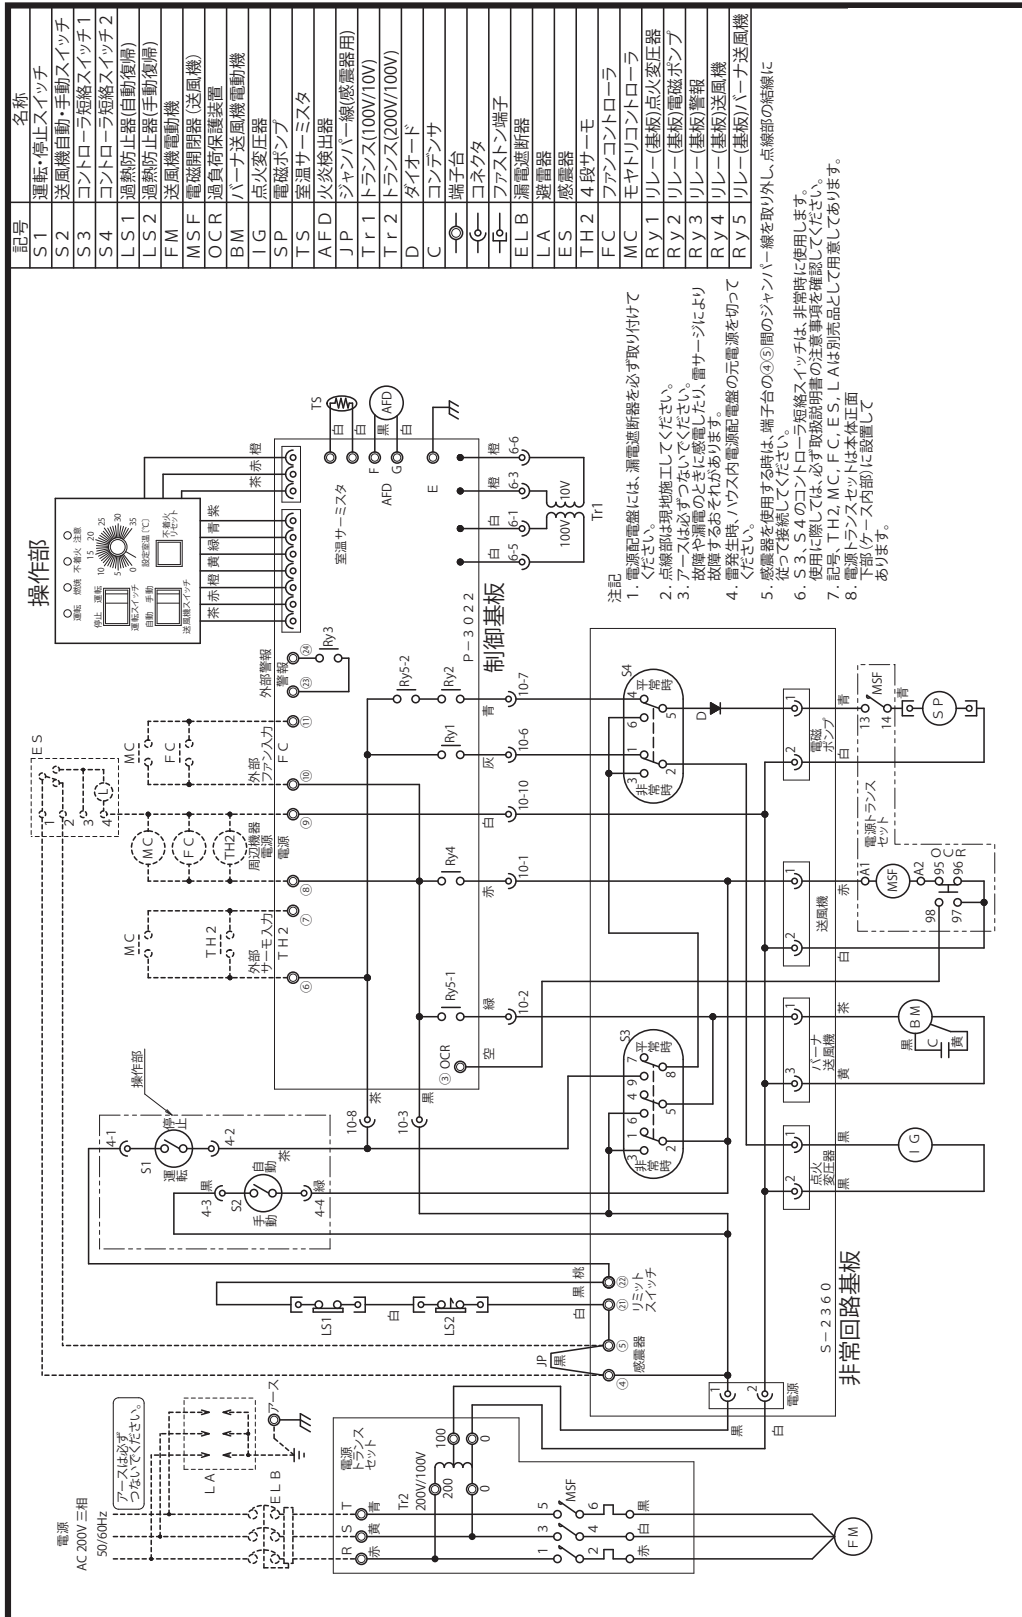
| 記号 | 名称 |
|---|---|
| S1 | 運転・停止スイッチ |
| S2 | 送風機自動・手動スイッチ |
| S3 | コントローラ短絡スイッチ1 |
| S4 | コントローラ短絡スイッチ2 |
| LS1 | 過熱防止器(自動復帰) |
| LS2 | 過熱防止器(手動復帰) |
| FM | 送風機電動機 |
| MSF | 電磁開閉器(送風機) |
| OCR | 過負荷保護装置 |
| BM | バーナ送風機電動機 |
| IG | 点火変圧器 |
| SP | 電磁ポンプ |
| TS | 室温サーミスタ |
| AFD | 火炎検出器 |
| JP | ジャンパー線(感震器用) |
| Tr1 | トランス(100V/10V) |
| Tr2 | トランス(200V/100V) |
| D | ダイオード |
| C | コンデンサ |
| | 端子台 |
| | コネクタ |
| | ファストン端子 |
| ELB | 漏電遮断器 |
| LA | 避雷器 |
| ES | 感震器 |
| TH2 | 4段サーモ |
| FC | ファンコントローラ |
| MC | モヤトリコントローラ |
| Ry1 | リレー(基板)点火変圧器 |
| Ry2 | リレー(基板)電磁ポンプ |
| Ry3 | リレー(基板)警報 |
| Ry4 | リレー(基板)送風機 |
| Ry5 | リレー(基板)バーナ送風機 |

注記
1. 電源配電盤には、漏電遮断器を必ず取り付けてください。
2. 点線部は現地施工してください。
3. アースは必ずつないでください。故障や漏電のときに感電したり、雷サージにより故障するおそれがあります。
4. 雷発生時、ハウス内電源配電盤の元電源を切ってください。
5. 感震器を使用する時は、端子台の④⑤間のジャンパー線を取り外し、点線部の結線に従って接続してください。
6. S3、S4のコントローラ短絡スイッチは、非常時に使用します。使用に際しては、必ず取扱説明書の注意事項を確認してください。
7. 記号、TH2, MC, FC, ES, LAは別売品として用意してあります。
8. 電源トランスセットは本体正面下部(ケース内部)に設置してあります。

操作部
停止 運転 燃焼 運転 不着火 注意
運転スイッチ
自動 手動
送風機スイッチ
10 15 20 25 30 35 5
設定室温(℃)
不着火リセット
茶 赤 橙 黄 緑 青 紫
茶 赤 橙
室温サーミスタ
TS 白 白 黒 白 AFD F G AFD E
橙 6-6 橙 6-3 白 6-1 白 6-5 10V 100V Tr1
P-3022
制御基板
外部警報 警報 ㉔ ㉓ Ry3
Ry5-2 Ry2 Ry1 Ry4 Ry5-1
青 10-7 灰 10-6 白 10-10 赤 10-1 緑 10-2 空
⑪ ⑩ ⑨ ⑧ ⑦ ⑥ ③ OCR
外部ファンス入力 FC
周辺機器電源
外部サーモ入力 TH2
MC FC MC FC TH2 MC TH2
ES 1 2 3 4 L
操作部
S1 運転 停止 4-1 4-2 茶
S2 自動 手動 黒 緑 4-3 4-4
10-8 茶 10-3 黒
S3 非常時 平常時 1 6 4 9 7 2 5 8 3
S4 非常時 平常時 4 6 1 3 2 5
D
電磁ポンプ 1 2 青 白
SP MSF 13 14 青
電源トランスセット
送風機 1 2 赤 白
MSF A1 A2 95 96 O C R 98 97
バーナ送風機 1 3 茶 黄
BM C 黒 黄
点火変圧器 1 2 黒 黒
IG
S-2360
非常回路基板
LS1 LS2 白 白 黒 桃 黒
㉑ ㉒ リミットスイッチ
⑤ ④ 感震器 JP 黒
電源 1 2 黒 白
アースは必ずつないでください。
LA ELB アース
電源 AC 200V 三相 50/60Hz
R 赤 S 黄 T 青
電源トランスセット
Tr2 200V/100V 200 100 0 0
MSF 1 2 3 4 5 6 赤 白 黒
FM